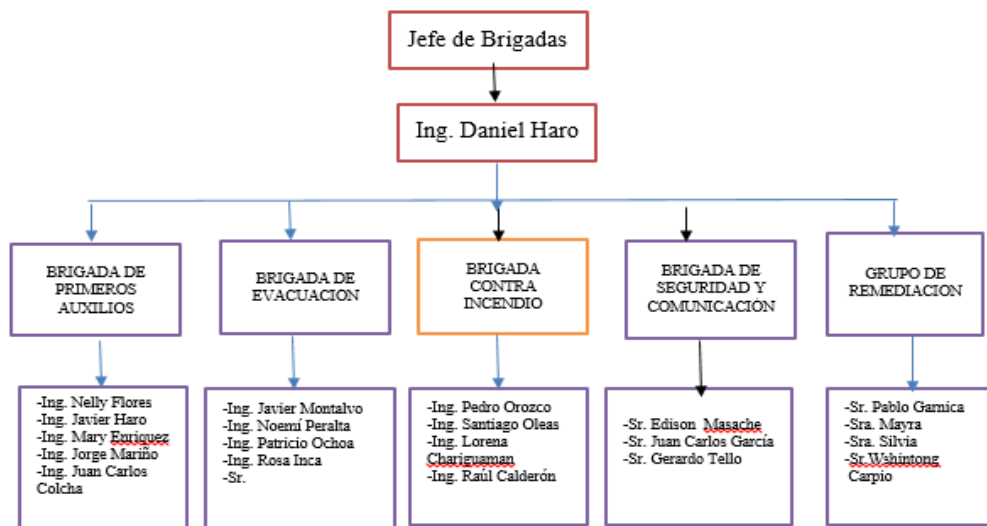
Jefe de Brigadas

Ing. Daniel Haro

BRIGADA DE PRIMEROS AUXILIOS

-Ing. Nelly Flores
-Ing. Javier Haro
-Ing. Mary Enriquez
-Ing. Jorge Mariño
-Ing. Juan Carlos Colcha

BRIGADA DE EVACUACION

-Ing. Javier Montalvo
-Ing. Noemí Peralta
-Ing. Patricio Ochoa
-Ing. Rosa Inca
-Sr.

BRIGADA CONTRA INCENDIO

-Ing. Pedro Orozco
-Ing. Santiago Oleas
-Ing. Lorena Chariguaman
-Ing. Raúl Calderón

BRIGADA DE SEGURIDAD Y COMUNICACIÓN

-Sr. Edison Masache
-Sr. Juan Carlos García
-Sr. Gerardo Tello

GRUPO DE REMEDIACION

-Sr. Pablo Garnica
-Sra. Mayra
-Sra. Silvia
-Sr.Wshintong Carpio